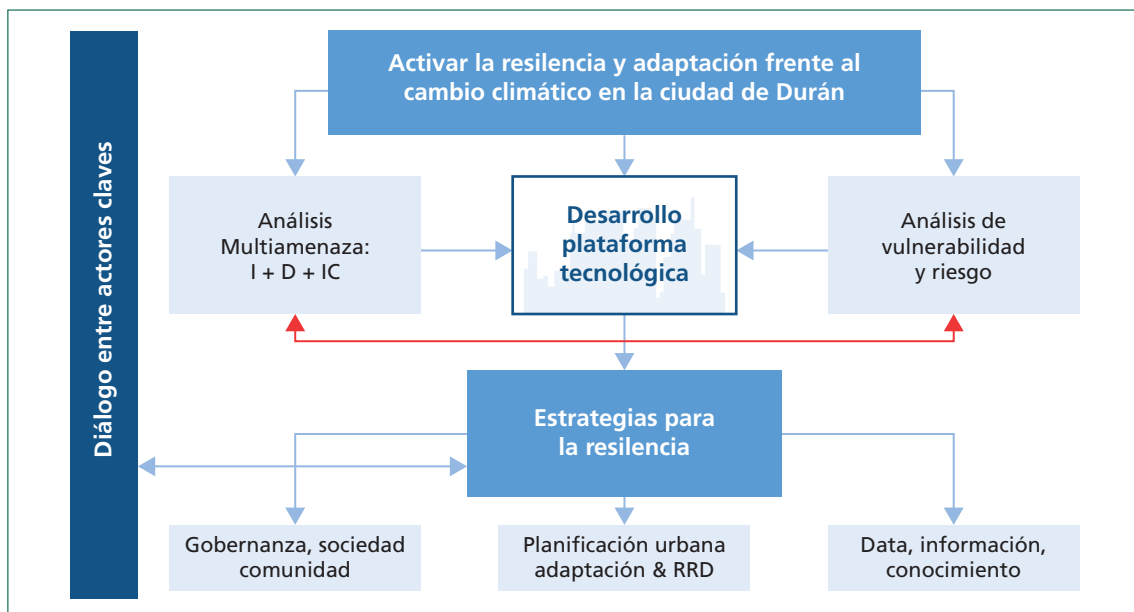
Diálogo entre actores claves

Activar la resilencia y adaptación frente al cambio climático en la ciudad de Durán

Análisis Multiamenaza: I + D + IC

Desarrollo plataforma tecnológica

Análisis de vulnerabilidad y riesgo

Estrategias para la resilencia

Gobernanza, sociedad comunidad

Planificación urbana adaptación & RRD

Data, información, conocimiento